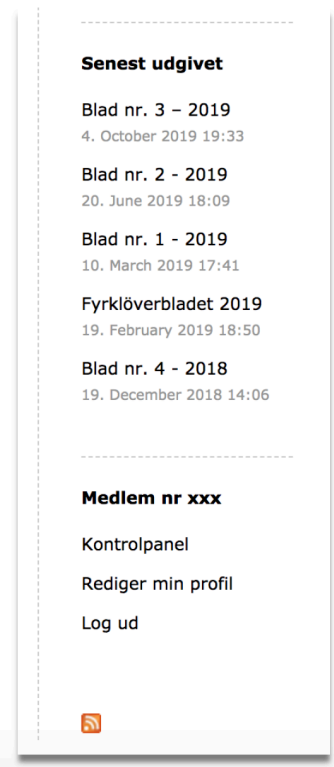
Senest udgivet

Blad nr. 3 – 2019
4. October 2019 19:33

Blad nr. 2 - 2019
20. June 2019 18:09

Blad nr. 1 - 2019
10. March 2019 17:41

Fyrklöverbladet 2019
19. February 2019 18:50

Blad nr. 4 - 2018
19. December 2018 14:06

Medlem nr xxx

Kontrolpanel

Rediger min profil

Log ud